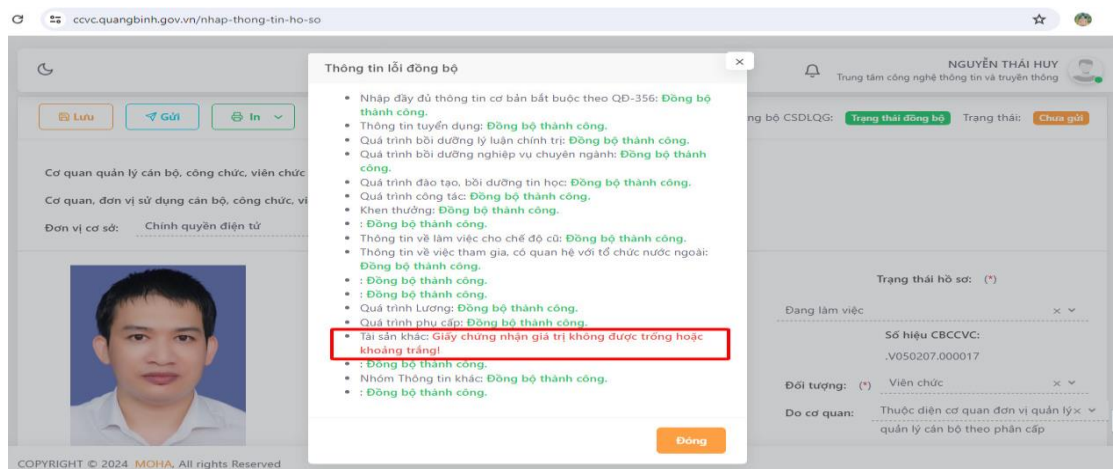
ccvc.quangbinh.gov.vn/nhap-thong-tin-ho-so

NGUYỄN THÁI HUY
Trung tâm công nghệ thông tin và truyền thông

Lưu
Gửi
In

ng bộ CSDLQG: Trạng thái đồng bộ Trạng thái: Chưa gửi

Cơ quan quản lý cán bộ, công chức, viên chức
Cơ quan, đơn vị sử dụng cán bộ, công chức, vi
Đơn vị cơ sở: Chính quyền điện tử

Trạng thái hồ sơ: (*)
Đang làm việc
Số hiệu CBCCVC:
.V050207.000017
Đối tượng: (*) Viên chức
Do cơ quan: Thuộc diện cơ quan đơn vị quản lý quản lý cán bộ theo phân cấp

Thông tin lỗi đồng bộ

- Nhập đầy đủ thông tin cơ bản bắt buộc theo QĐ-356: Đồng bộ thành công.
- Thông tin tuyển dụng: Đồng bộ thành công.
- Quá trình bồi dưỡng lý luận chính trị: Đồng bộ thành công.
- Quá trình bồi dưỡng nghiệp vụ chuyên ngành: Đồng bộ thành công.
- Quá trình đào tạo, bồi dưỡng tin học: Đồng bộ thành công.
- Quá trình công tác: Đồng bộ thành công.
- Khen thưởng: Đồng bộ thành công.
- : Đồng bộ thành công.
- Thông tin về làm việc cho chế độ cũ: Đồng bộ thành công.
- Thông tin về việc tham gia, có quan hệ với tổ chức nước ngoài: Đồng bộ thành công.
- : Đồng bộ thành công.
- : Đồng bộ thành công.
- Quá trình Lương: Đồng bộ thành công.
- Quá trình phụ cấp: Đồng bộ thành công.
- Tài sản khác: Giấy chứng nhận giá trị không được trống hoặc khoảng trắng!
- : Đồng bộ thành công.
- Nhóm Thông tin khác: Đồng bộ thành công.
- : Đồng bộ thành công.

Đóng

COPYRIGHT © 2024 MOHA, All rights Reserved